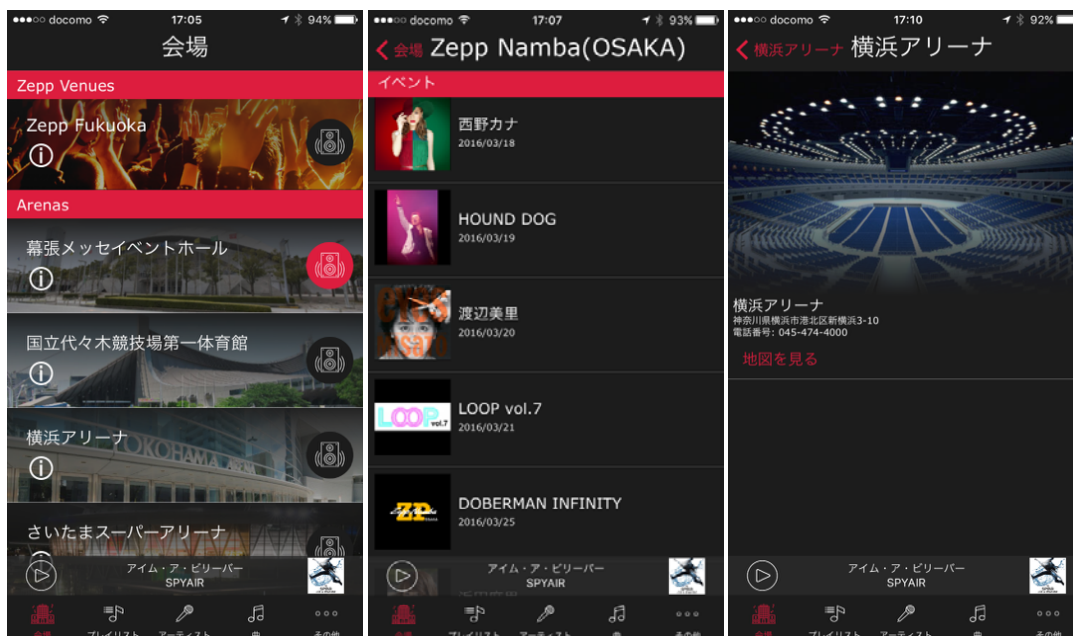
●●●○○ docomo 17:05 94%

会場

Zepp Venues

Zepp Fukuoka

Arenas

幕張メッセイベントホール

国立代々木競技場第一体育館

横浜アリーナ

さいたまスーパーアリーナ

アイム・ア・ビリーバー
SPYAIR

会場 プレイリスト アーティスト 曲 その他

●●●○○ docomo 17:07 93%

会場 Zepp Namba(OSAKA)

イベント

西野カナ
2016/03/18

HOUND DOG
2016/03/19

渡辺美里
2016/03/20

LOOP vol.7
2016/03/21

DOBERMAN INFINITY
2016/03/25

アイム・ア・ビリーバー
SPYAIR

会場 プレイリスト アーティスト 曲 その他

●●●○○ docomo 17:10 92%

横浜アリーナ 横浜アリーナ

横浜アリーナ
神奈川県横浜市港北区新横浜3-10
電話番号: 045-474-4000

地図を見る

アイム・ア・ビリーバー
SPYAIR

会場 プレイリスト アーティスト 曲 その他